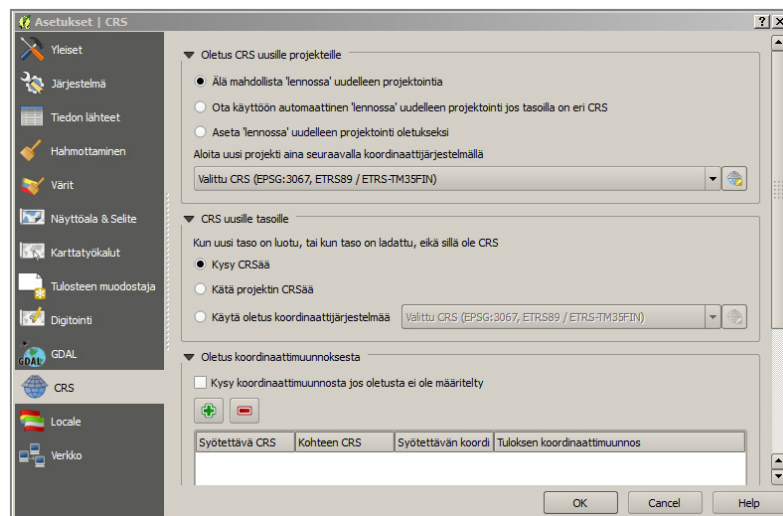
Asetukset | CRS

?

Yleiset
Järjestelmä
Tiedon lähteet
Hahmottaminen
Värit
Näyttöala & Selite
Karttatyökalut
Tulosteen muodostaja
Digitointi
GDAL
CRS
Locale
Verkko

Oletus CRS uusille projekteille

Älä mahdollista 'lennossa' uudelleen projektointia

Ota käyttöön automaattinen 'lennossa' uudelleen projektointi jos tasoilla on eri CRS

Aseta 'lennossa' uudelleen projektointi oletukseksi

Aloita uusi projekti aina seuraavalla koordinaattijärjestelmällä

Valittu CRS (EPSG:3067, ETRS89 / ETRS-TM35FIN)

CRS uusille tasoille

Kun uusi taso on luotu, tai kun taso on ladattu, eikä sillä ole CRS

Kysy CRSää

Kätä projektin CRSää

Käytä oletus koordinaattijärjestelmää

Valittu CRS (EPSG:3067, ETRS89 / ETRS-TM35FIN)

Oletus koordinaattimuunnoksesta

Kysy koordinaattimuunnosta jos oletusta ei ole määritelty

| Syötettävä CRS | Kohteen CRS | Syötettävän koordi | Tuloksen koordinaattimuunnos |
|---|---|---|---|

OK
Cancel
Help